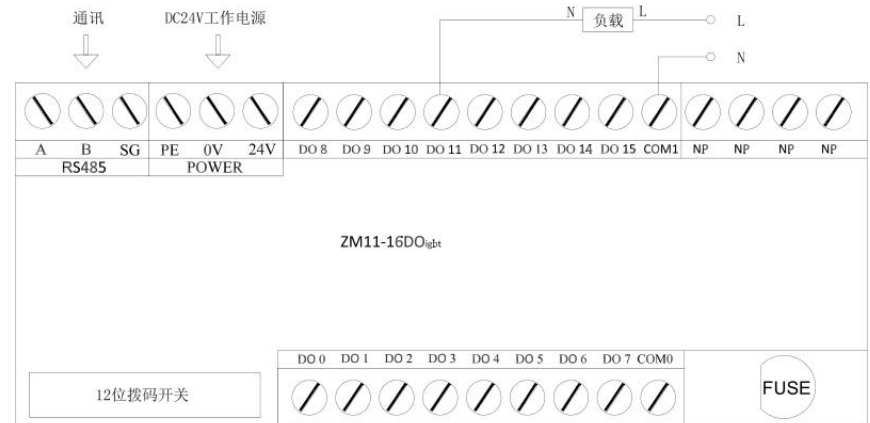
通讯

DC24V工作电源

N 负载 L

L

N

A B SG PE 0V 24V DO 8 DO 9 DO 10 DO 11 DO 12 DO 13 DO 14 DO 15 COM1 NP NP NP NP

RS485 POWER

ZM11-16DO$_{igbt}$

DO 0 DO 1 DO 2 DO 3 DO 4 DO 5 DO 6 DO 7 COM0

12位拨码开关

FUSE